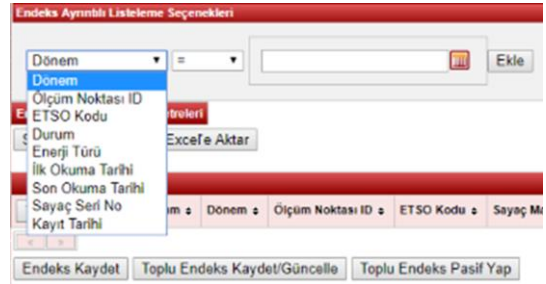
Endeks Ayrıntılı Listeleme Seçenekleri

Dönem ▾ = ▾ Ekle

Dönem
Ölçüm Noktası ID
ETSO Kodu
Durum
Enerji Türü
İlk Okuma Tarihi
Son Okuma Tarihi
Sayaç Seri No
Kayıt Tarihi

E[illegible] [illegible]treleri
S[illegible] Excel'e Aktar

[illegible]m ⇕ | Dönem ⇕ | Ölçüm Noktası ID ⇕ | ETSO Kodu ⇕ | Sayaç M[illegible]

Endeks Kaydet | Toplu Endeks Kaydet/Güncelle | Toplu Endeks Pasif Yap